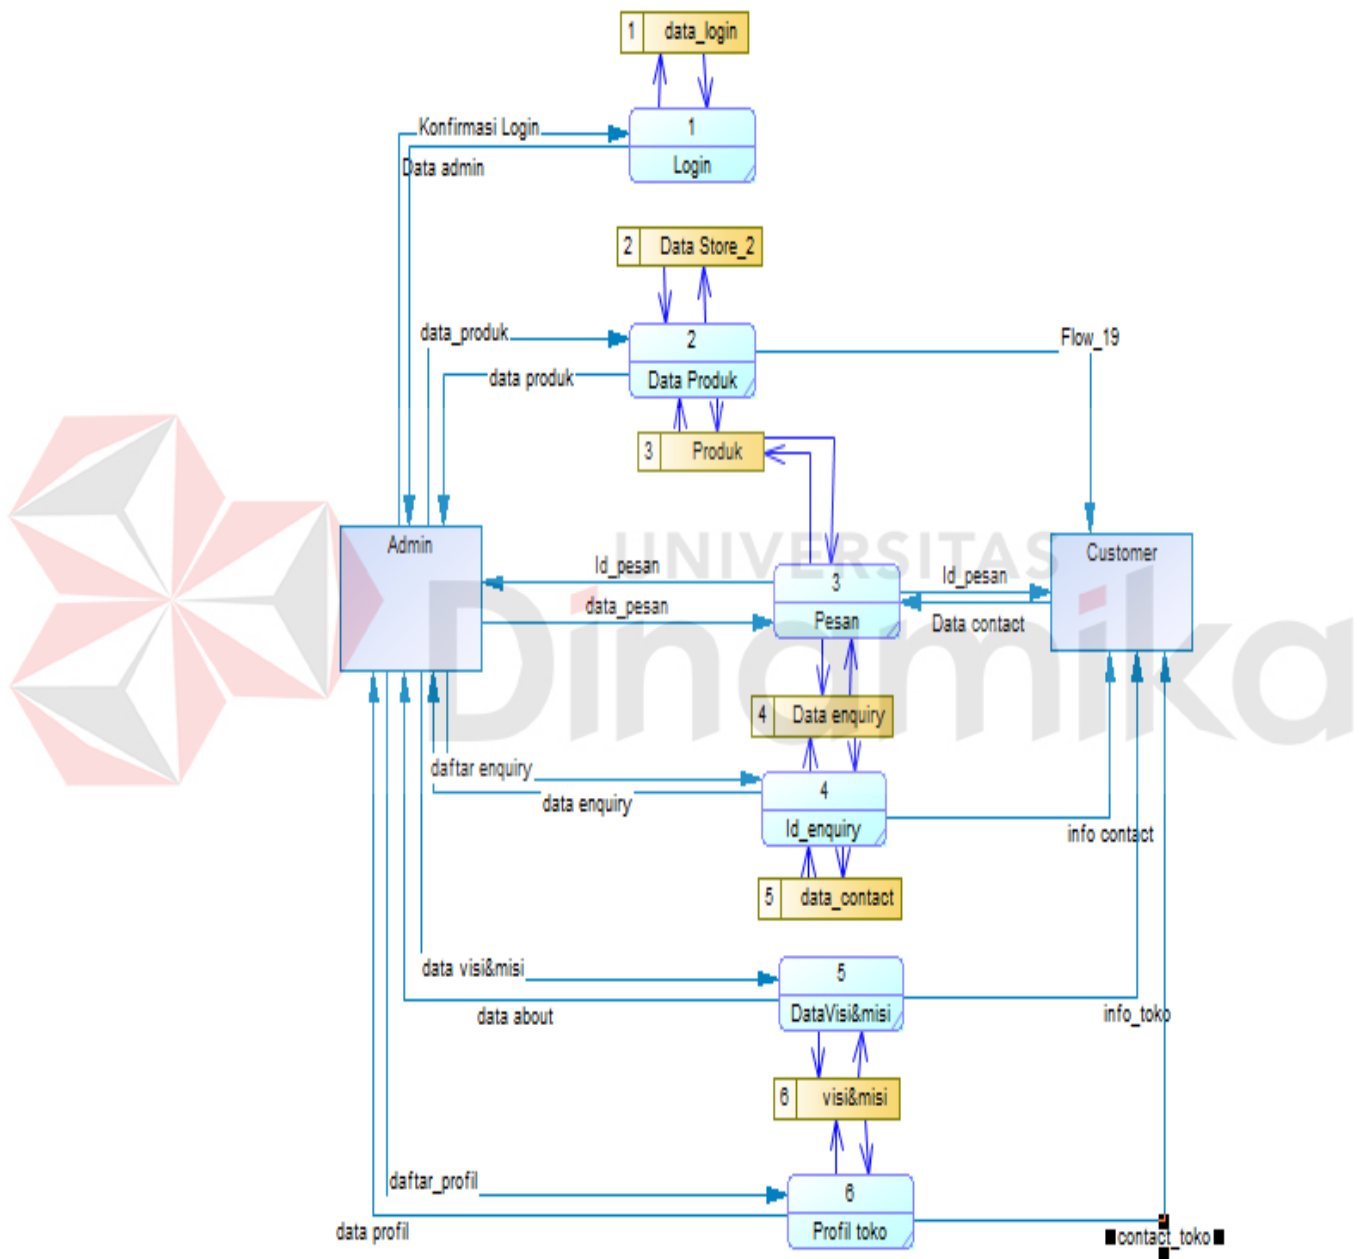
1 data_login

Konfirmasi Login
Data admin

1
Login

2 Data Store_2

data_produk
data produk

2
Data Produk

Flow_19

3 Produk

UNIVERSITAS
Dinamika

Admin

Customer

Id_pesan
data_pesan

3
Pesan

Id_pesan
Data contact

4 Data enquiry

daftar enquiry
data enquiry

4
Id_enquiry

info contact

5 data_contact

data visi&misi
data about

5
DataVisi&misi

info_toko

6 visi&misi

daftar_profil
data profil

6
Profil toko

contact_toko